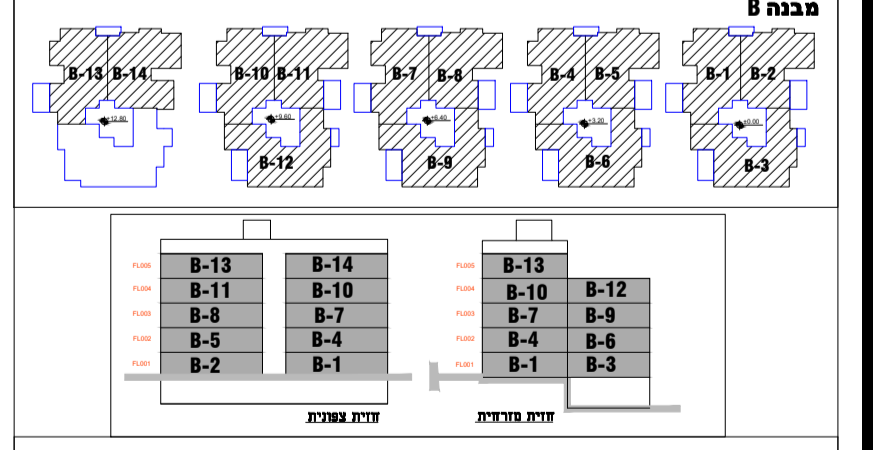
מבנה B

B-13 B-14
+12.80

B-10 B-11
+9.60
B-12

B-7 B-8
+6.40
B-9

B-4 B-5
+3.20
B-6

B-1 B-2
+0.00
B-3

FL005 B-13 B-14
FL004 B-11 B-10
FL003 B-8 B-7
FL002 B-5 B-4
FL001 B-2 B-1

FL005 B-13
FL004 B-10 B-12
FL003 B-7 B-9
FL002 B-4 B-6
FL001 B-1 B-3

חזית צפונית
חזית מזרחית